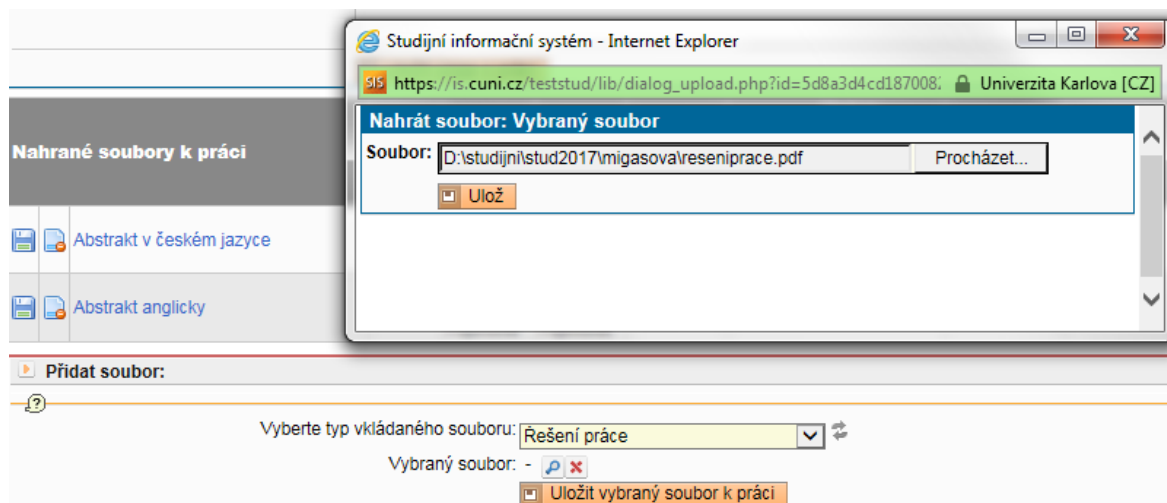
Studijní informační systém - Internet Explorer

SIS https://is.cuni.cz/teststud/lib/dialog_upload.php?id=5d8a3d4cd187008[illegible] Univerzita Karlova [CZ]

Nahrát soubor: Vybraný soubor

Soubor: D:\studijni\stud2017\migasova\reseniprace.pdf Procházet...

Ulož

Nahrané soubory k práci

Abstrakt v českém jazyce

Abstrakt anglicky

Přidat soubor:

?

Vyberte typ vkládaného souboru: Řešení práce

Vybraný soubor: -

Uložit vybraný soubor k práci